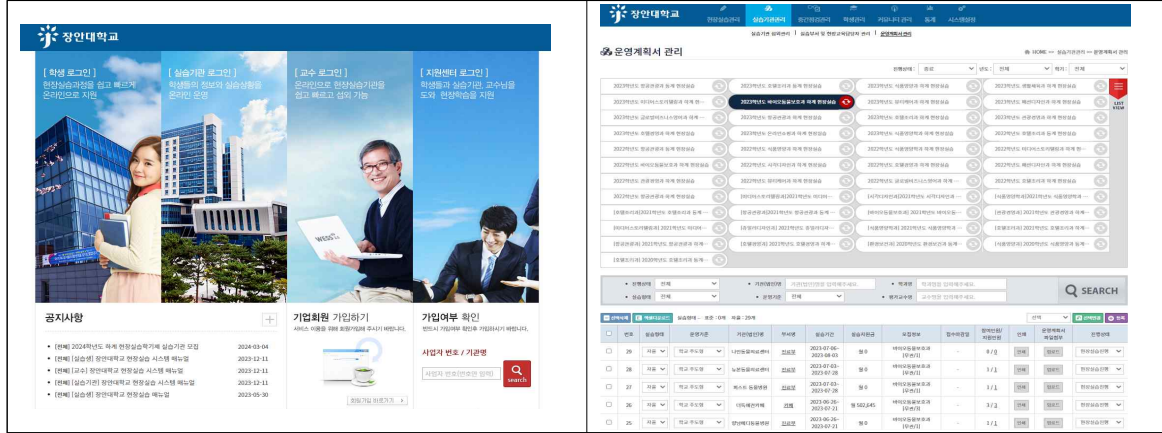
장안대학교

[ 학생 로그인 ]
현장실습과정을 쉽고 빠르게 온라인으로 지원

[ 실습기관 로그인 ]
학생들의 정보와 실습상황을 온라인 운영

[ 교수 로그인 ]
온라인으로 현장실습기관을 쉽고 빠르고 쉽게 기능

[ 지원센터 로그인 ]
학생들과 실습기관, 교수님을 도와 현장학습을 지원

공지사항

[전체] 2024학년도 하계 현장실습학기제 실습기관 모집 2024-03-04
[전체] [실습생] 장안대학교 현장실습 시스템 매뉴얼 2023-12-11
[전체] [교수] 장안대학교 현장실습 시스템 매뉴얼 2023-12-11
[전체] [실습기관] 장안대학교 현장실습 시스템 매뉴얼 2023-12-11
[전체] [실습생] 장안대학교 현장실습 매뉴얼 2023-05-30

기업회원 가입하기
서비스 이용을 위해 회원가입해 주시기 바랍니다.
회원가입 바로가기

가입여부 확인
반드시 가입여부 확인 후 가입하시기 바랍니다.
사업자 번호 / 기관명
사업자 번호(번호만 입력)
search

장안대학교

현장실습관리 실습기관관리 운영기관관리 학생관리 커뮤니티관리 통계 시스템관리

운영계획서 관리

HOME > 실습기관관리 > 운영계획서 관리

2023학년도 바이오동물보호과 하계 현장실습

LIST VIEW

SEARCH